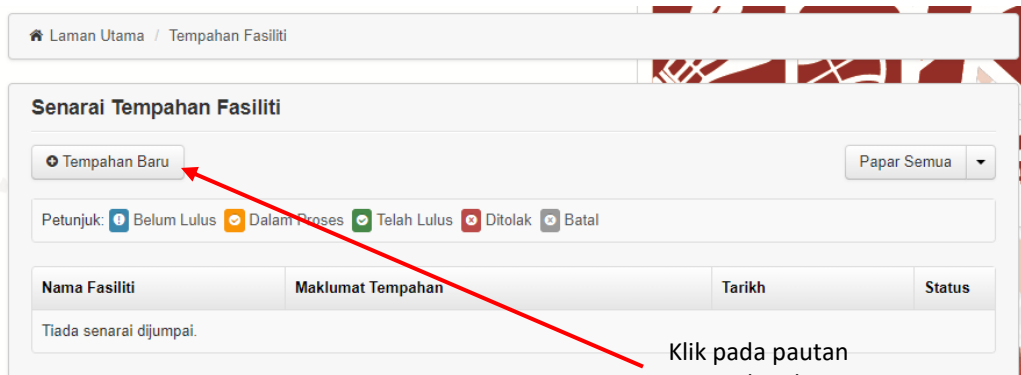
Laman Utama / Tempahan Fasiliti

Senarai Tempahan Fasiliti

Tempahan Baru

Papar Semua

Petunjuk: Belum Lulus Dalam Proses Telah Lulus Ditolak Batal

| Nama Fasiliti | Maklumat Tempahan | Tarikh | Status |
|---|---|---|---|
| Tiada senarai dijumpai. | | | |

Klik pada pautan